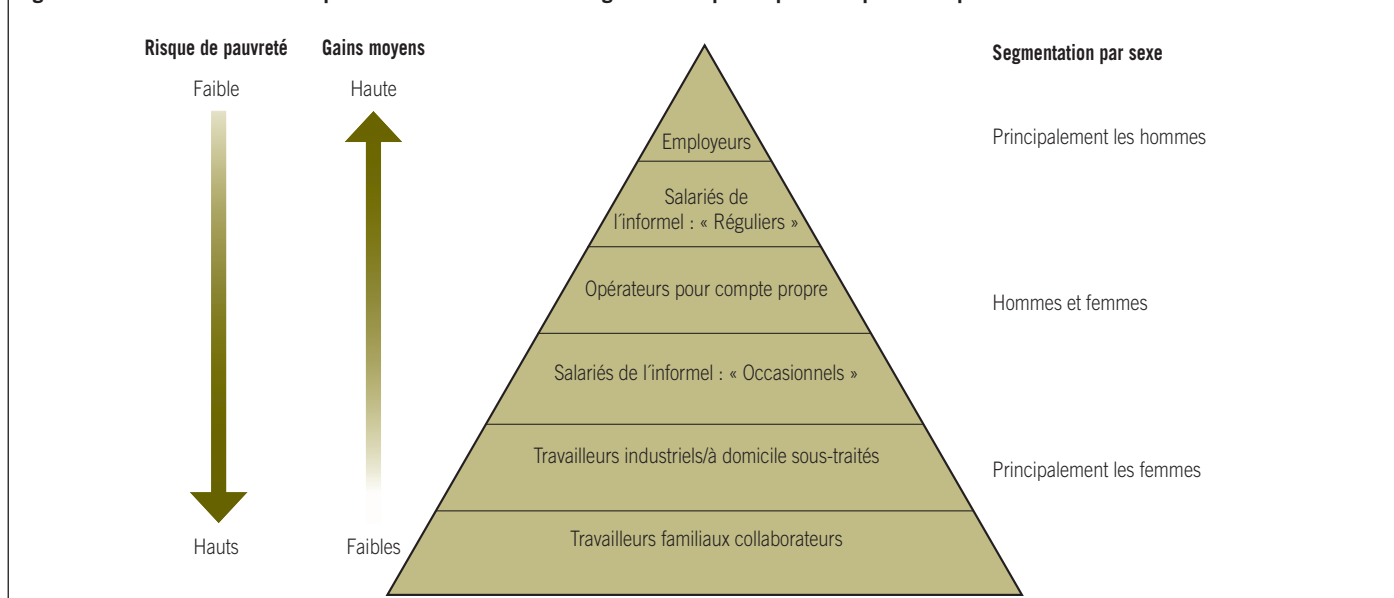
Risque de pauvreté

Faible

Hauts

Gains moyens

Haute

Faibles

Employeurs

Salariés de l´informel : « Réguliers »

Opérateurs pour compte propre

Salariés de l´informel : « Occasionnels »

Travailleurs industriels/à domicile sous-traités

Travailleurs familiaux collaborateurs

Segmentation par sexe

Principalement les hommes

Hommes et femmes

Principalement les femmes